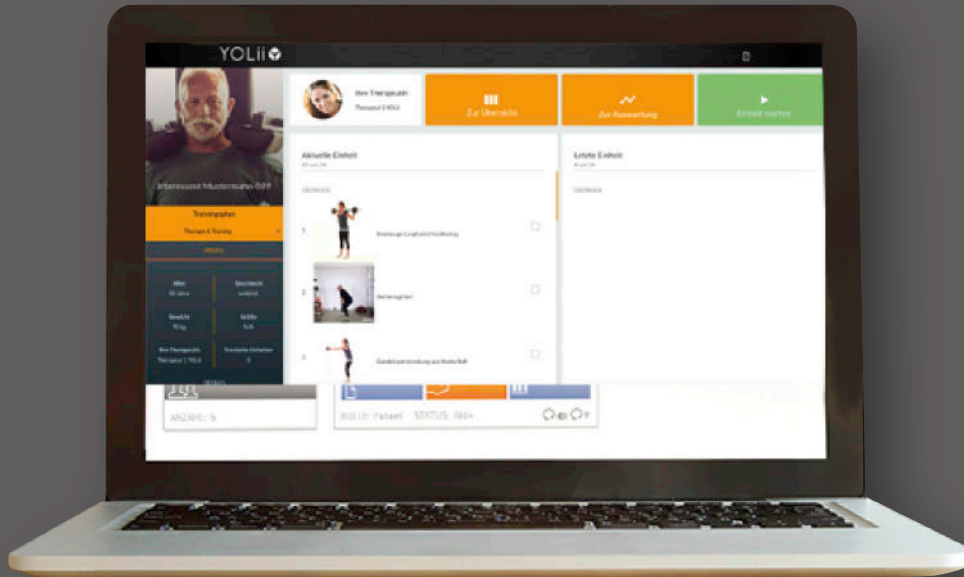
YOLii

Ihre Therapeutin
Therapeut 1 YOLii

Zur Übersicht

Zur Auswertung

Einheit starten

Interessent Mustermann 009

Trainingsplan
Therapie & Training

PROFIL

Alter
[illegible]

Geschlecht
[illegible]

Gewicht
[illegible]

Größe
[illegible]

Ihre Therapeutin
Therapeut 1 YOLii

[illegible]

Aktuelle Einheit

ÜBUNGEN

1 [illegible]

2 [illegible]

3 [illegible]

Letzte Einheit

ÜBUNGEN

ANZAHL: 5

YOLii Patient STATUS: Aktiv